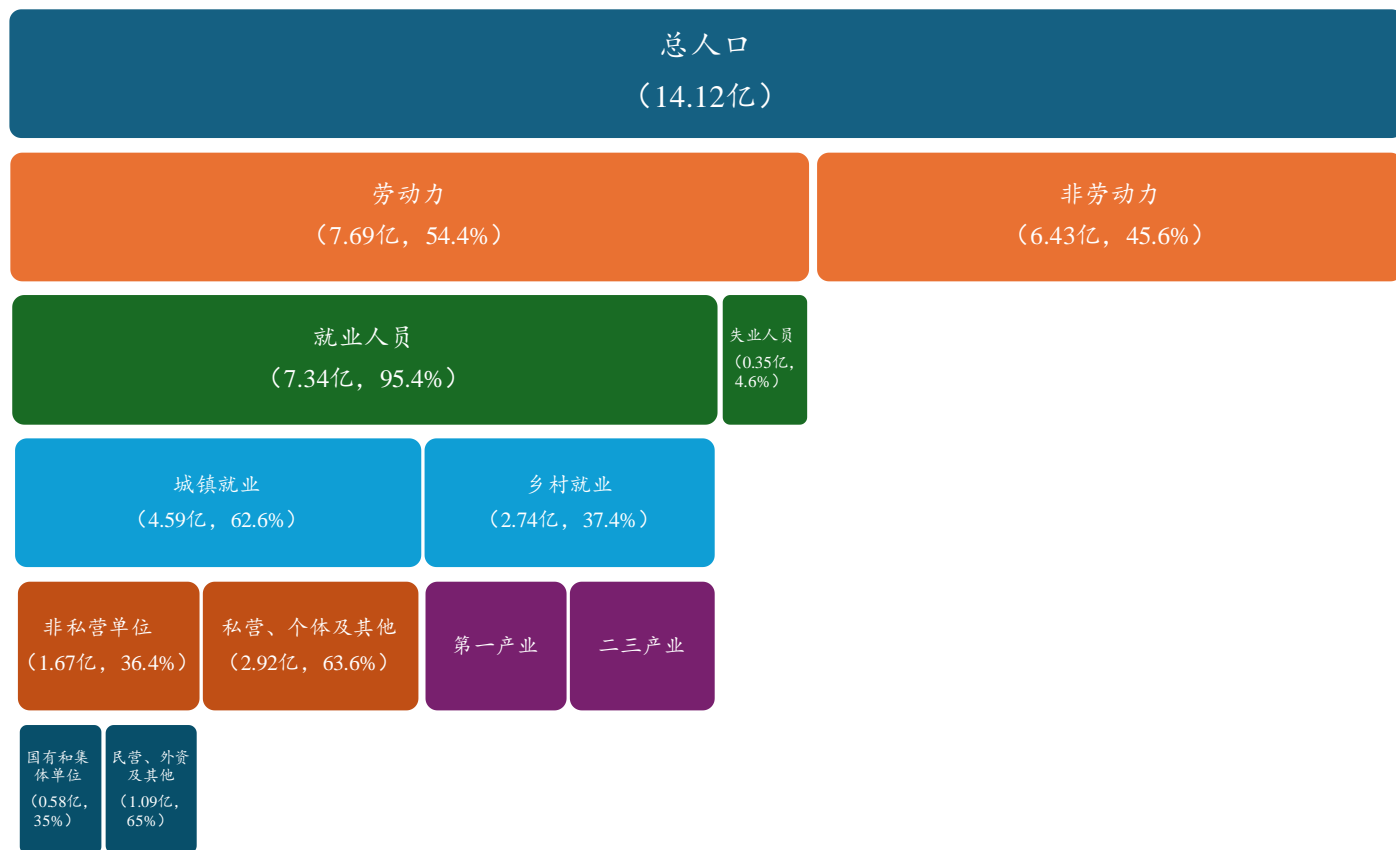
总人口
（14.12亿）

劳动力
（7.69亿，54.4%）

非劳动力
（6.43亿，45.6%）

就业人员
（7.34亿，95.4%）

失业人员
（0.35亿，4.6%）

城镇就业
（4.59亿，62.6%）

乡村就业
（2.74亿，37.4%）

非私营单位
（1.67亿，36.4%）

私营、个体及其他
（2.92亿，63.6%）

第一产业

二三产业

国有和集体单位
（0.58亿，35%）

民营、外资及其他
（1.09亿，65%）